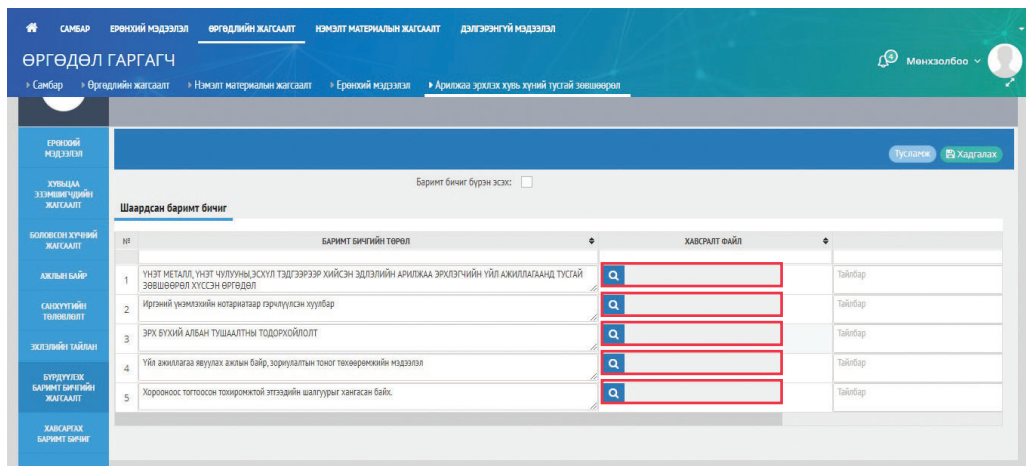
САМБАР ЕРӨНХИЙ МЭДЭЭЛЭЛ ӨРГӨДЛИЙН ЖАГСААЛТ НЭМЭЛТ МАТЕРИАЛЫН ЖАГСААЛТ ДЭЛГЭРЭНГҮЙ МЭДЭЭЛЭЛ

ӨРГӨДӨЛ ГАРГАГЧ

4 Менхзолбоо

▸ Самбар ▸ Өргөдлийн жагсаалт ▸ Нэмэлт материалын жагсаалт ▸ Ерөнхий мэдээлэл ▸ Арилжаа эрхлэх хувь хүний тусгай зөвшөөрөл

ЕРӨНХИЙ МЭДЭЭЛЭЛ

ХУВЬЦАА ЭЗЭМШИГЧДИЙН ЖАГСААЛТ

БОЛОВСОН ХҮЧНИЙ ЖАГСААЛТ

АЖЛЫН БАЙР

САНХҮҮГИЙН ТӨЛӨВЛӨЛТ

ЭКЛЭЛИЙН ТАЙЛАН

БҮРДҮҮЛЭХ БАРИМТ БИЧГИЙН ЖАГСААЛТ

ХАВСАРГАХ БАРИМТ БИЧИГ

Тусламж Хадгалах

Баримт бичиг бүрэн эсэх:

Шаардсан баримт бичиг

| № | БАРИМТ БИЧГИЙН ТӨРӨЛ | ХАВСРАЛТ ФАЙЛ | |
|---|---|---|---|
| 1 | ҮНЭТ МЕТАЛЛ, ҮНЭТ ЧУЛУУНЫ,ЭСХҮЛ ТЭДГЭЭРЭЭР ХИЙСЭН ЭДЛЭЛИЙН АРИЛЖАА ЭРХЛЭГЧИЙН ҮЙЛ АЖИЛЛАГААНД ТУСГАЙ ЗӨВШӨӨРӨЛ ХҮССЭН ӨРГӨДӨЛ | | Тайлбар |
| 2 | Иргэний үнэмлэхийн нотариатаар гэрчлүүлсэн хуулбар | | Тайлбар |
| 3 | ЭРХ БҮХИЙ АЛБАН ТУШААЛТНЫ ТОДОРХОЙЛОЛТ | | Тайлбар |
| 4 | Үйл ажиллагаа явуулах ажлын байр, зориулалтын тоног төхөөрөмжийн мэдээлэл | | Тайлбар |
| 5 | Хорооноос тогтоосон тохиромжтой этгээдийн шалгуурыг хангасан байх. | | Тайлбар |